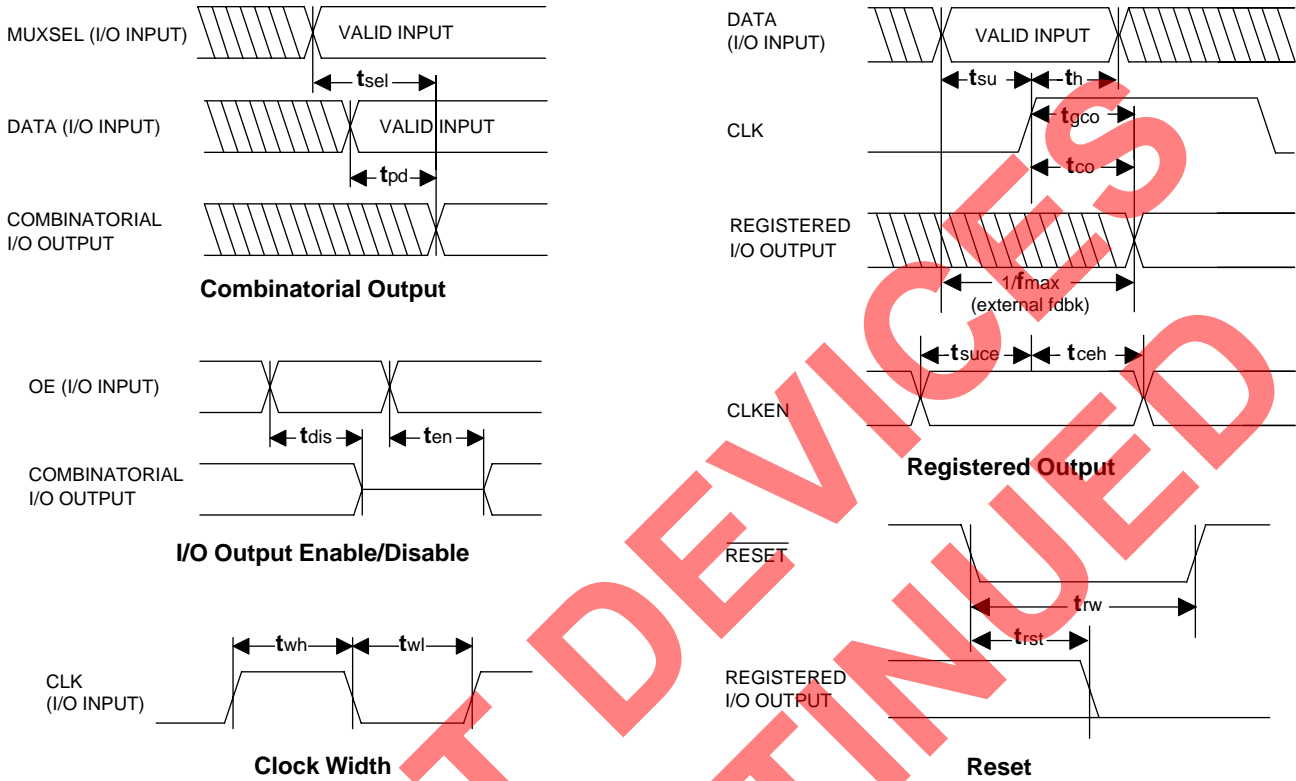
MUXSEL (I/O INPUT)

VALID INPUT

$t_{sel}$

DATA (I/O INPUT)

VALID INPUT

$t_{pd}$

COMBINATORIAL I/O OUTPUT

**Combinatorial Output**

OE (I/O INPUT)

$t_{dis}$

$t_{en}$

COMBINATORIAL I/O OUTPUT

**I/O Output Enable/Disable**

$t_{wh}$

$t_{wl}$

CLK (I/O INPUT)

**Clock Width**

DATA (I/O INPUT)

VALID INPUT

$t_{su}$

$t_{h}$

CLK

$t_{gco}$

$t_{co}$

REGISTERED I/O OUTPUT

$1/f_{max}$ (external fdbk)

$t_{suce}$

$t_{ceh}$

CLKEN

**Registered Output**

$\overline{RESET}$

$t_{rw}$

$t_{rst}$

REGISTERED I/O OUTPUT

**Reset**

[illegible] DEVICES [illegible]TINUED